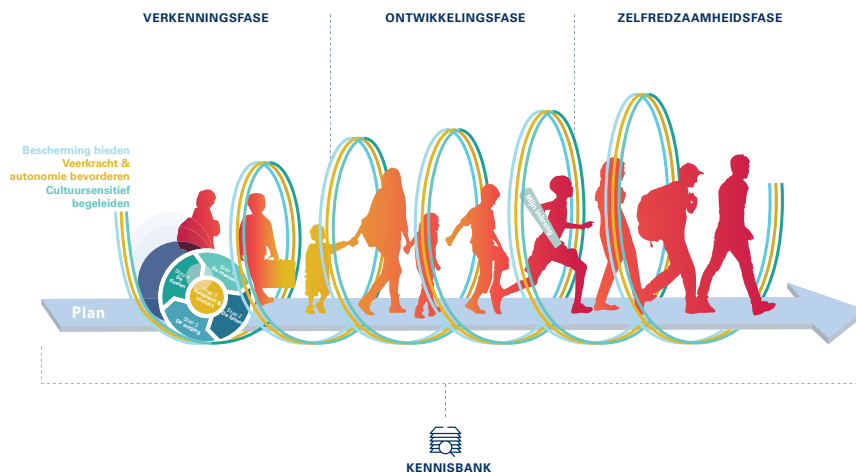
VERKENNINGSFASE

ONTWIKKELINGSFASE

ZELFREDZAAMHEIDSFASE

Bescherming bieden
Veerkracht & autonomie bevorderen
Cultuursensitief begeleiden

Stap 1 De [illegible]
Stap 2 De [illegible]
Stap 3 De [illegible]
Stap 4 De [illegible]
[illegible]

Mijn traject

Plan

KENNISBANK